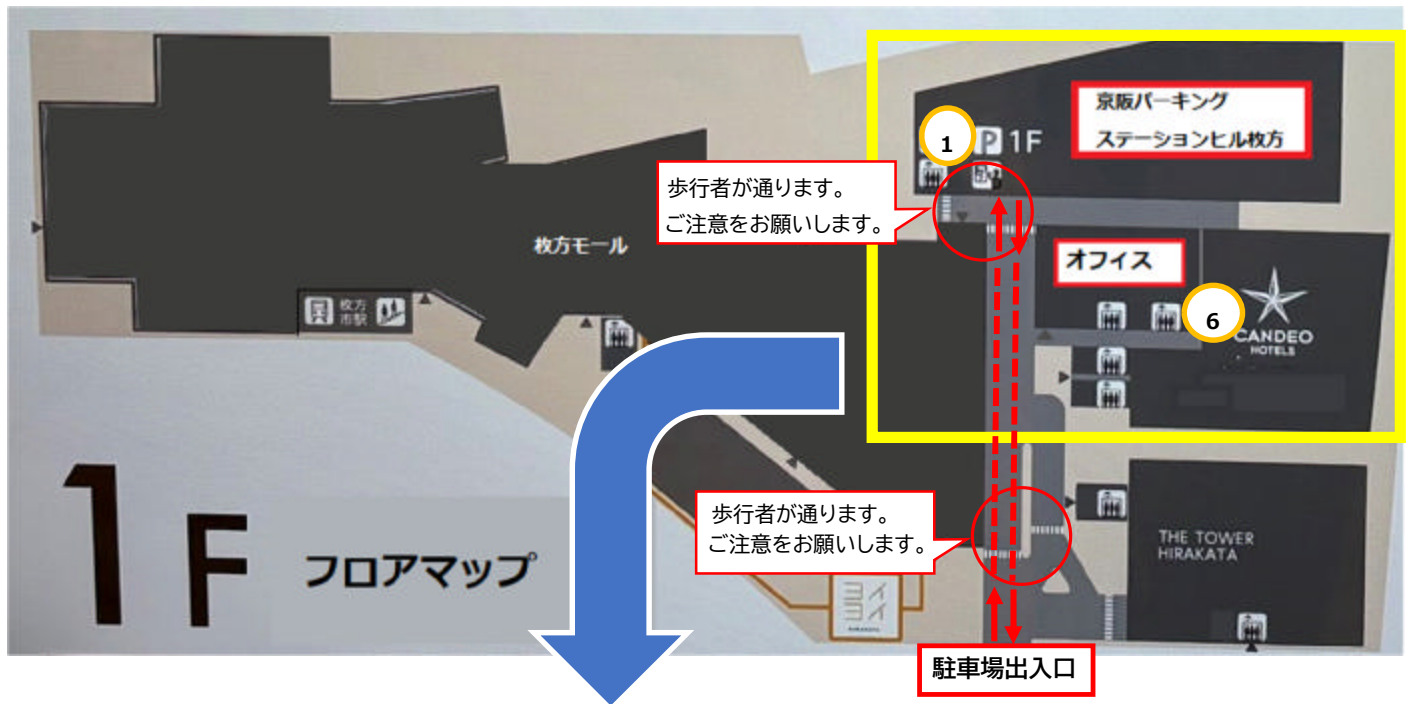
京阪パーキング
ステーションヒル枚方

1

P 1F

歩行者が通ります。
ご注意をお願いします。

枚方モール

枚方市駅

オフィス

6

CANDEO HOTELS

1F

フロアマップ

歩行者が通ります。
ご注意をお願いします。

THE TOWER HIRAKATA

ヨイヨイ
HIRAKATA

駐車場出入口